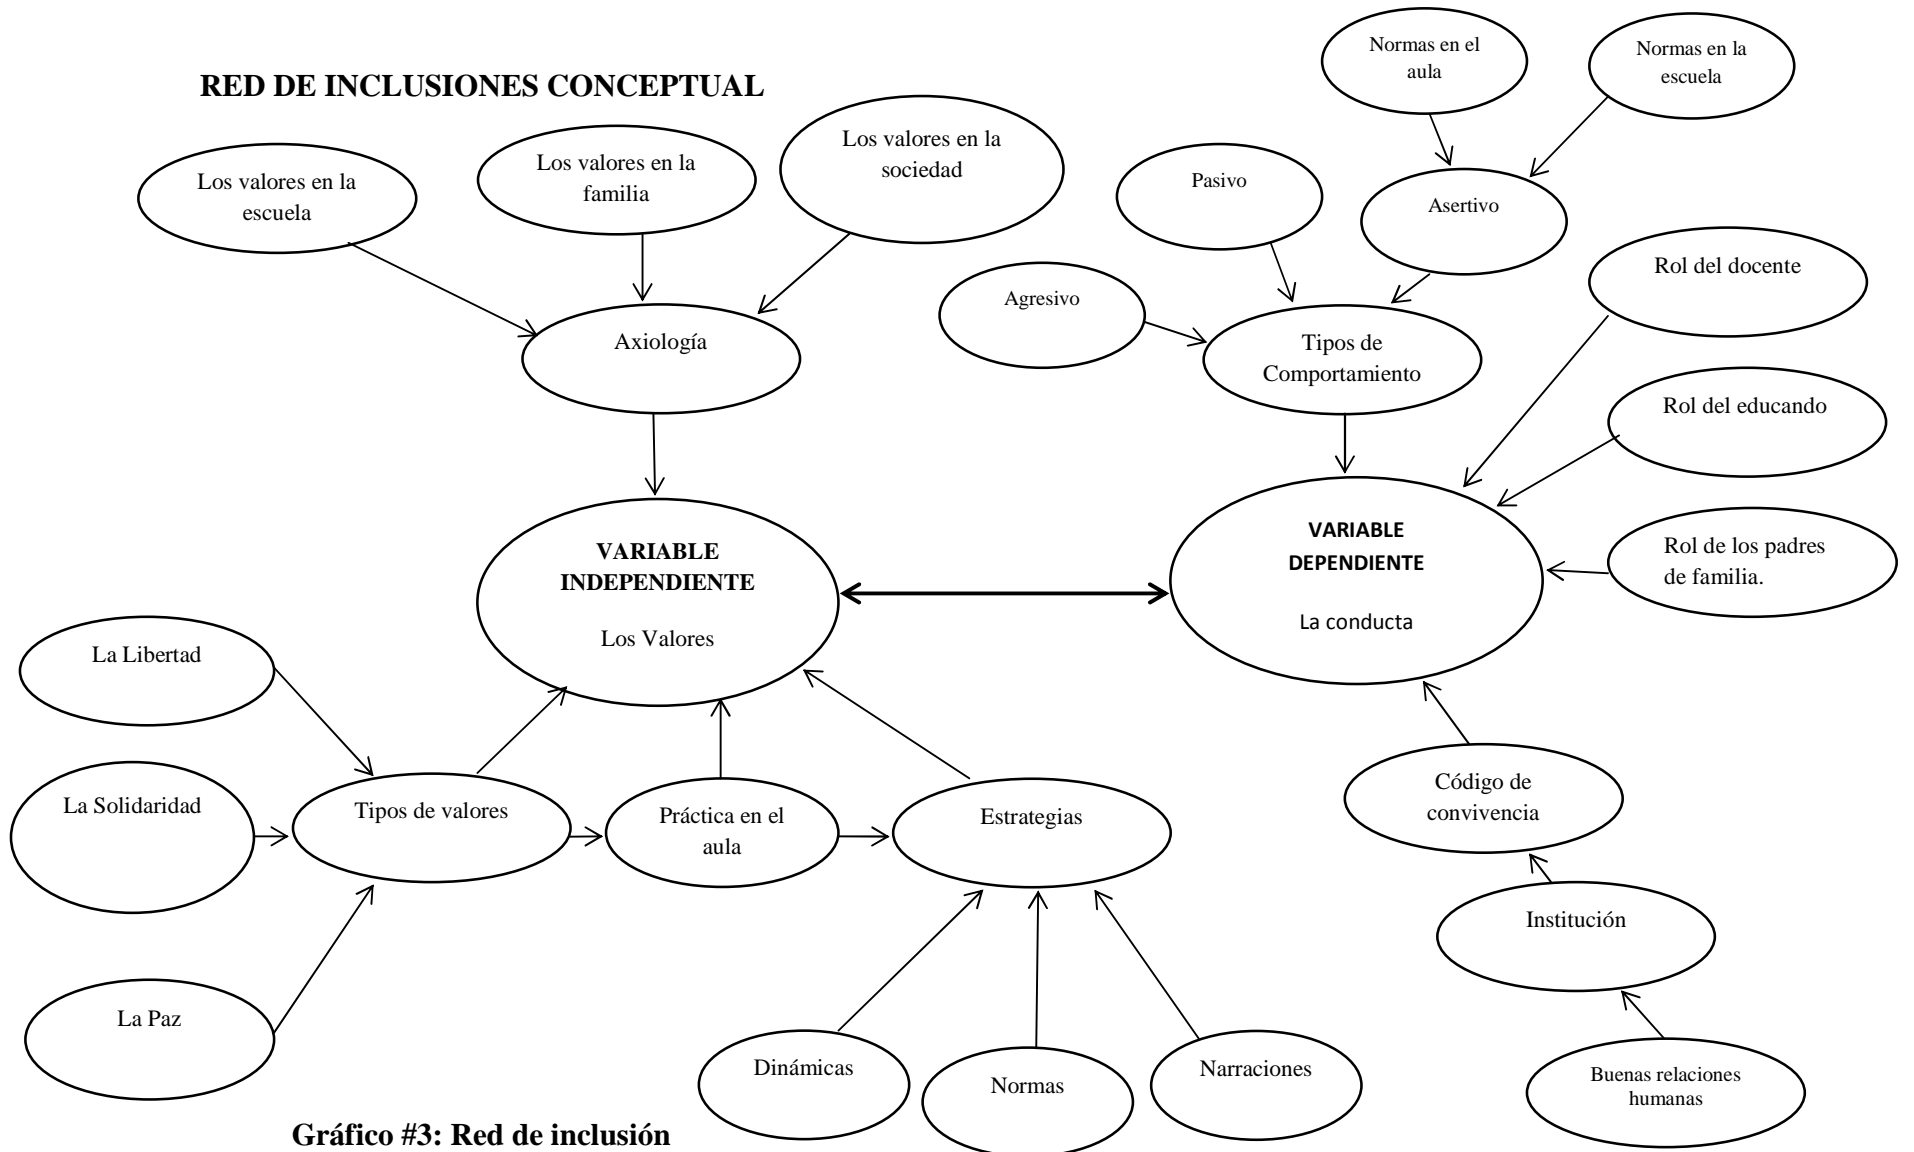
RED DE INCLUSIONES CONCEPTUAL

Los valores en la escuela

Los valores en la familia

Los valores en la sociedad

Axiología

Normas en el aula

Normas en la escuela

Pasivo

Asertivo

Agresivo

Tipos de Comportamiento

Rol del docente

Rol del educando

Rol de los padres de familia.

VARIABLE INDEPENDIENTE

Los Valores

VARIABLE DEPENDIENTE

La conducta

La Libertad

La Solidaridad

La Paz

Tipos de valores

Práctica en el aula

Estrategias

Código de convivencia

Institución

Buenas relaciones humanas

Dinámicas

Normas

Narraciones

Gráfico #3: Red de inclusión